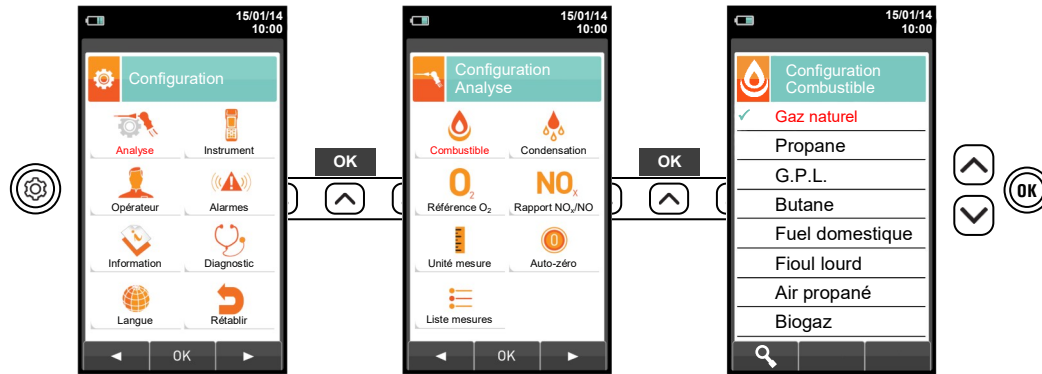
15/01/14
10:00

Configuration

Analyse
Instrument
Opérateur
Alarmes
Information
Diagnostic
Langue
Rétablir

◄ OK ►

OK

15/01/14
10:00

Configuration
Analyse

Combustible
Condensation
$O_2$
$NO_x$
Référence $O_2$
Rapport $NO_x$/NO
Unité mesure
Auto-zéro
Liste mesures

◄ OK ►

OK

15/01/14
10:00

Configuration
Combustible

✓ Gaz naturel
Propane
G.P.L.
Butane
Fuel domestique
Fioul lourd
Air propané
Biogaz

OK